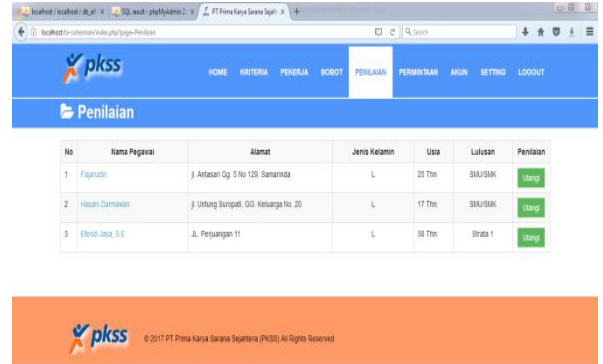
localhost / localhost / db_af | SQL result - phpMyAdmin | PT Prima Karya Sarana Sejah | +

localhost/fx-sutenman/index.php?page=Penilaian

Search

pkss

HOME KRITERIA PEKERJA BOBOT PENILAIAN PERMINTAAN AKUN SETTING LOGOUT

Penilaian

| No | Nama Pegawai | Alamat | Jenis Kelamin | Usia | Lulusan | Penilaian |
|---|---|---|---|---|---|---|
| 1 | Fajarudin | jl. Antasari Gg. 5 No 129, Samarinda | L | 25 Thn | SMU/SMK | Ulangi |
| 2 | Hasani Darmawan | jl. Untung Suropati, GG. Keluarga No. 20 | L | 17 Thn | SMU/SMK | Ulangi |
| 3 | Efendi Jaya, S.E | JL. Perjuangan 11 | L | 38 Thn | Strata 1 | Ulangi |

pkss © 2017 PT Prima Karya Sarana Sejahtera (PKSS) All Rights Reserved